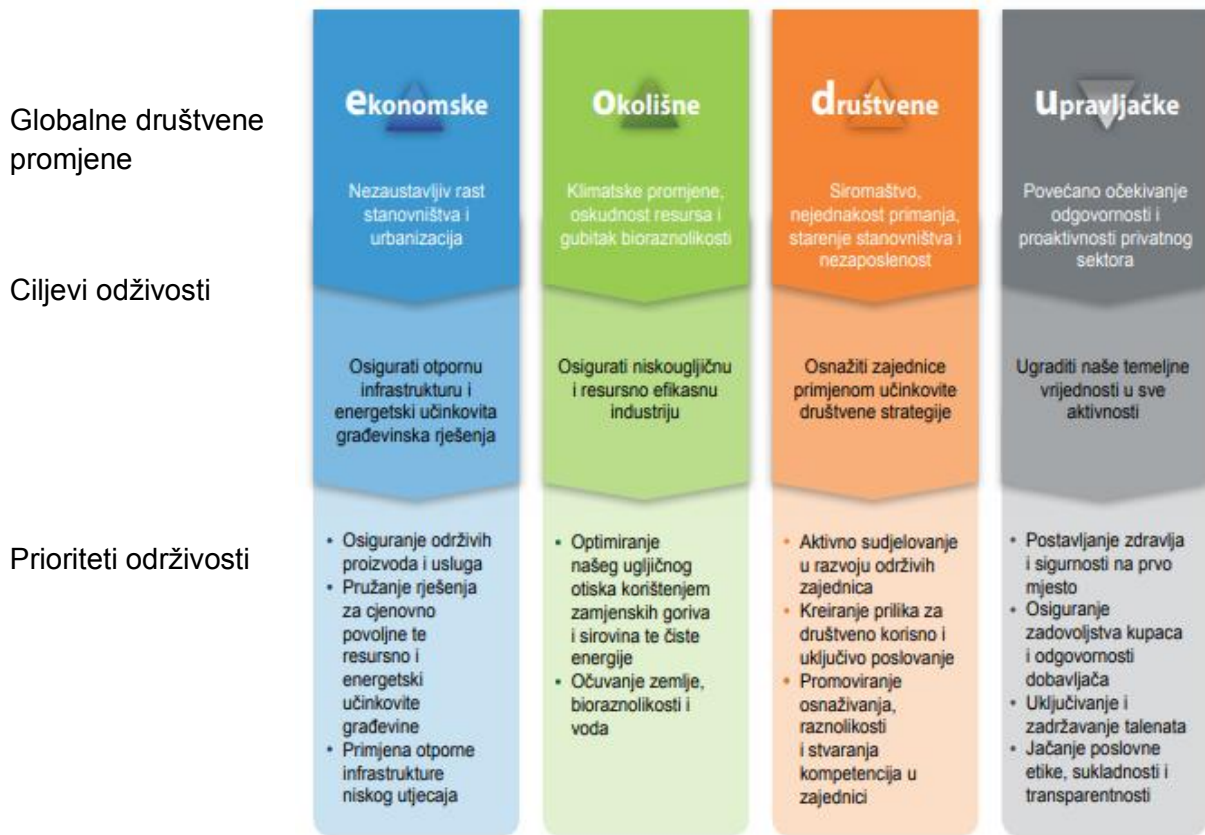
Globalne društvene promjene

Ciljevi odživosti

Prioriteti održivosti

ekonomske

Nezaustavljiv rast stanovništva i urbanizacija

Osigurati otpornu infrastrukturu i energetski učinkovita građevinska rješenja

• Osiguranje održivih proizvoda i usluga
• Pružanje rješenja za cjenovno povoljne te resursno i energetski učinkovite građevine
• Primjena otporne infrastrukture niskog utjecaja

okolišne

Klimatske promjene, oskudnost resursa i gubitak bioraznolikosti

Osigurati niskougljičnu i resursno efikasnu industriju

• Optimiranje našeg ugljičnog otiska korištenjem zamjenskih goriva i sirovina te čiste energije
• Očuvanje zemlje, bioraznolikosti i voda

društvene

Siromaštvo, nejednakost primanja, starenje stanovništva i nezaposlenost

Osnažiti zajednice primjenom učinkovite društvene strategije

• Aktivno sudjelovanje u razvoju održivih zajednica
• Kreiranje prilika za društveno korisno i uključivo poslovanje
• Promoviranje osnaživanja, raznolikosti i stvaranja kompetencija u zajednici

upravljačke

Povećano očekivanje odgovornosti i proaktivnosti privatnog sektora

Ugraditi naše temeljne vrijednosti u sve aktivnosti

• Postavljanje zdravlja i sigurnosti na prvo mjesto
• Osiguranje zadovoljstva kupaca i odgovornosti dobavljača
• Uključivanje i zadržavanje talenata
• Jačanje poslovne etike, sukladnosti i transparentnosti